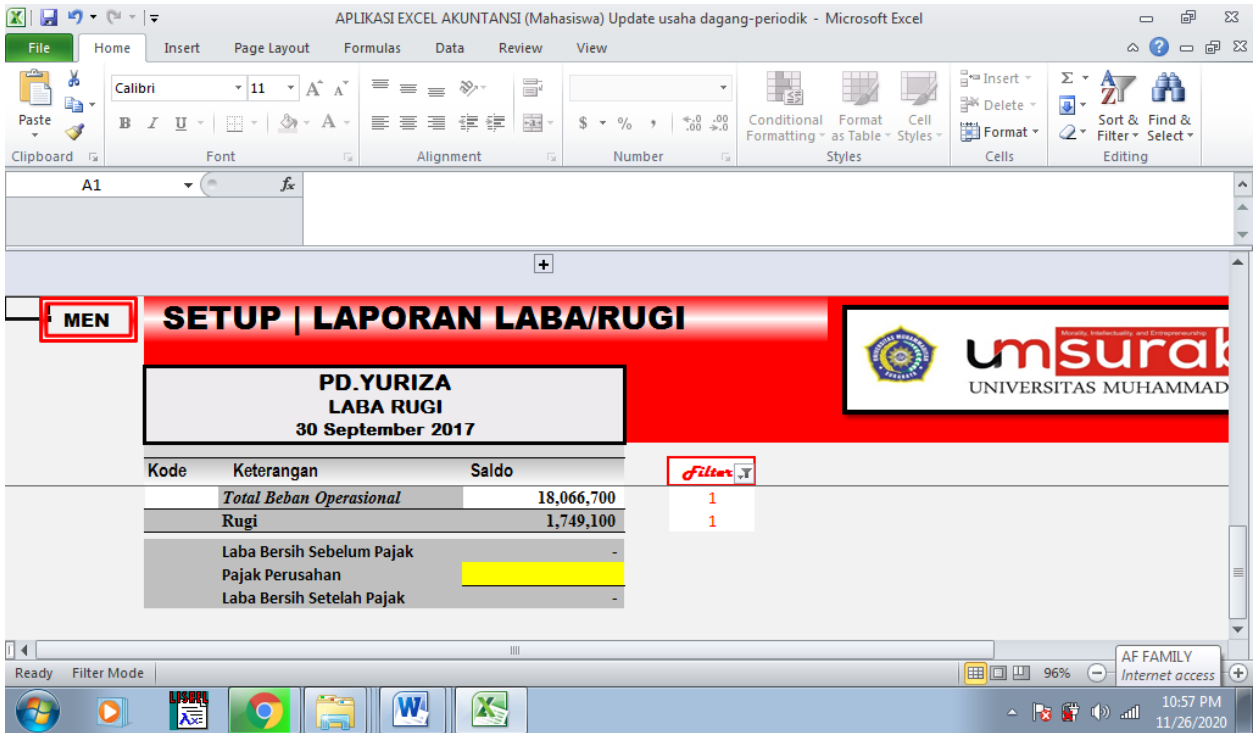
APLIKASI EXCEL AKUNTANSI (Mahasiswa) Update usaha dagang-periodik - Microsoft Excel

File Home Insert Page Layout Formulas Data Review View

Paste
Clipboard
Calibri 11
B I U
Font
Alignment
$ % ,
Number
Conditional Formatting
Format as Table
Cell Styles
Styles
Insert
Delete
Format
Cells
Sort & Filter
Find & Select
Editing

A1
$f_x$

MEN

SETUP | LAPORAN LABA/RUGI

umsurab
UNIVERSITAS MUHAMMAD

PD.YURIZA
LABA RUGI
30 September 2017

| Kode | Keterangan | Saldo |
|---|---|---|
| | Total Beban Operasional | 18,066,700 |
| | Rugi | 1,749,100 |
| | Laba Bersih Sebelum Pajak | - |
| | Pajak Perusahan | |
| | Laba Bersih Setelah Pajak | - |

Filter
1
1

Ready Filter Mode
96%
AF FAMILY
Internet access
10:57 PM
11/26/2020